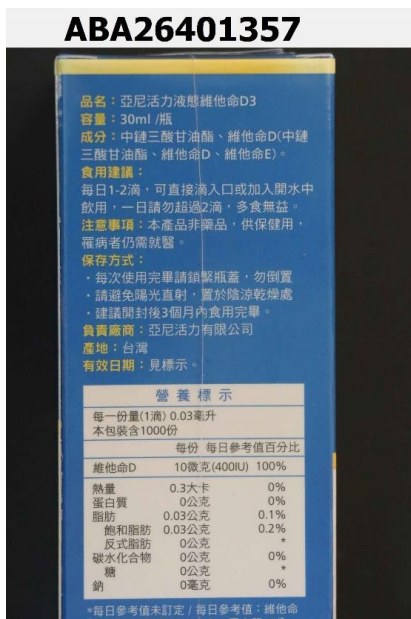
ABA26401357

品名：亞尼活力液態維他命D3
容量：30ml /瓶
成分：中鏈三酸甘油酯、維他命D(中鏈三酸甘油酯、維他命D、維他命E)。
食用建議：
每日1-2滴，可直接滴入口或加入開水中飲用，一日請勿超過2滴，多食無益。
注意事項：本產品非藥品，供保健用，罹病者仍需就醫。
保存方式：
・每次使用完畢請鎖緊瓶蓋，勿倒置
・請避免陽光直射，置於陰涼乾燥處
・建議開封後3個月內食用完畢。
負責廠商：亞尼活力有限公司
產地：台灣
有效日期：見標示。

營養標示
每一份量(1滴) 0.03毫升
本包裝含1000份

| | 每份 | 每日參考值百分比 |
|---|---|---|
| 維他命D | 10微克(400IU) | 100% |
| 熱量 | 0.3大卡 | 0% |
| 蛋白質 | 0公克 | 0% |
| 脂肪 | 0.03公克 | 0.1% |
| 飽和脂肪 | 0.03公克 | 0.2% |
| 反式脂肪 | 0公克 | * |
| 碳水化合物 | 0公克 | 0% |
| 糖 | 0公克 | * |
| 鈉 | 0毫克 | 0% |

*每日參考值未訂定 / 每日參考值：維他命